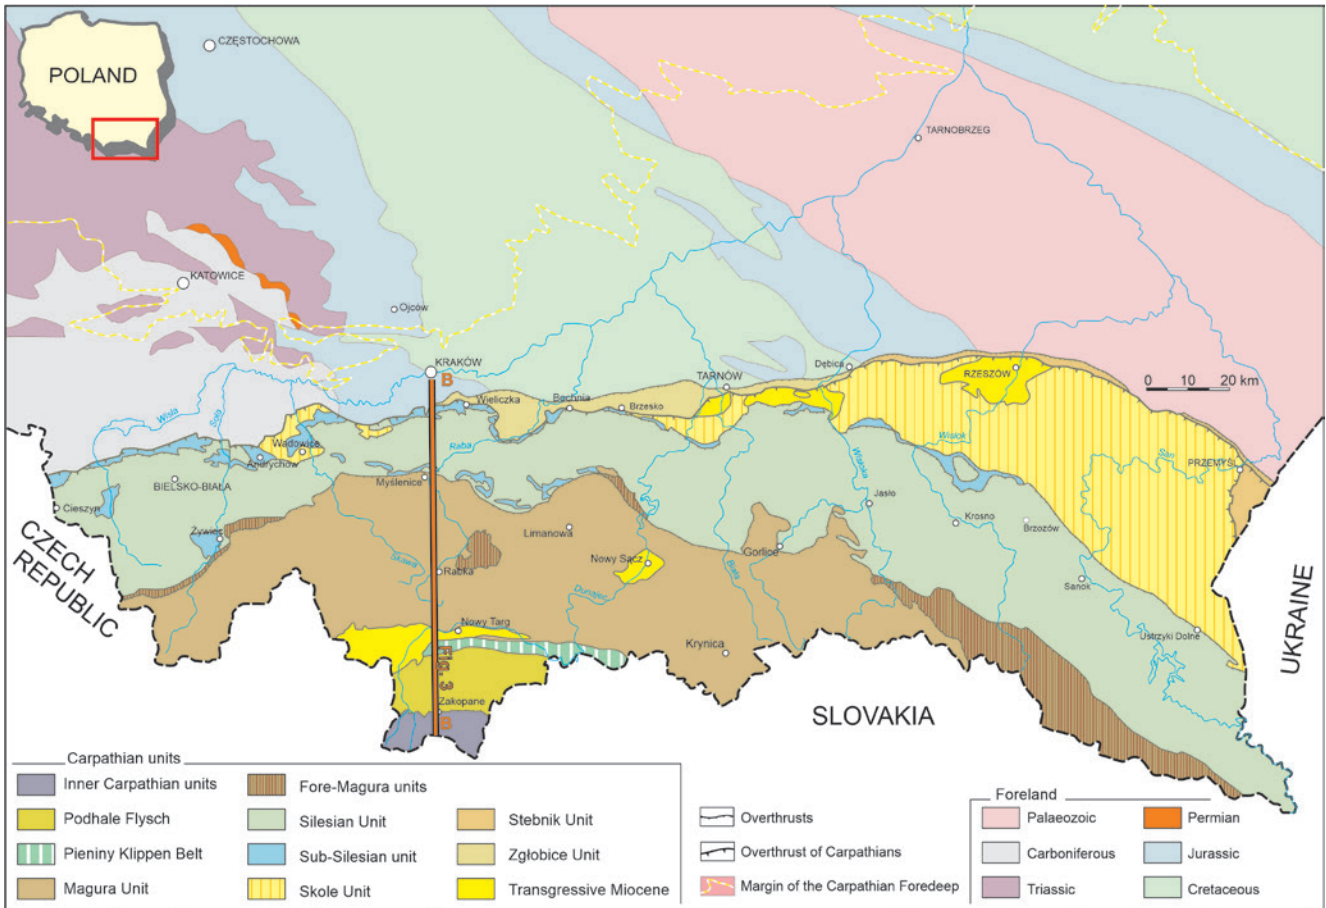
POLAND

CZĘSTOCHOWA

TARNOBRZEG

KATOWICE

Ojców

KRAKÓW

B

TARNÓW

Dębica

RZESZÓW

0 10 20 km

Wisła

Wieliczka

Bochnia

Brzesko

Wadowice

Andrychów

Raba

Wisłok

BIELSKO-BIAŁA

Myślenice

Wisłoka

PRZEMYŚL

San

Cieszyn

Jasło

Krosno

Brzozów

Żywiec

Limanowa

Nowy Sącz

Gorlice

CZECH REPUBLIC

Skawa

Rabka

Dunajec

Ropa

Sanok

UKRAINE

Nowy Targ

Krynica

Ustrzyki Dolne

Fig. 3

Zakopane

B

SLOVAKIA

Carpathian units

Inner Carpathian units

Fore-Magura units

Podhale Flysch

Silesian Unit

Stebnik Unit

Pieniny Klippen Belt

Sub-Silesian unit

Zgłobice Unit

Magura Unit

Skole Unit

Transgressive Miocene

Overthrusts

Overthrust of Carpathians

Margin of the Carpathian Foredeep

Foreland

Palaeozoic

Permian

Carboniferous

Jurassic

Triassic

Cretaceous